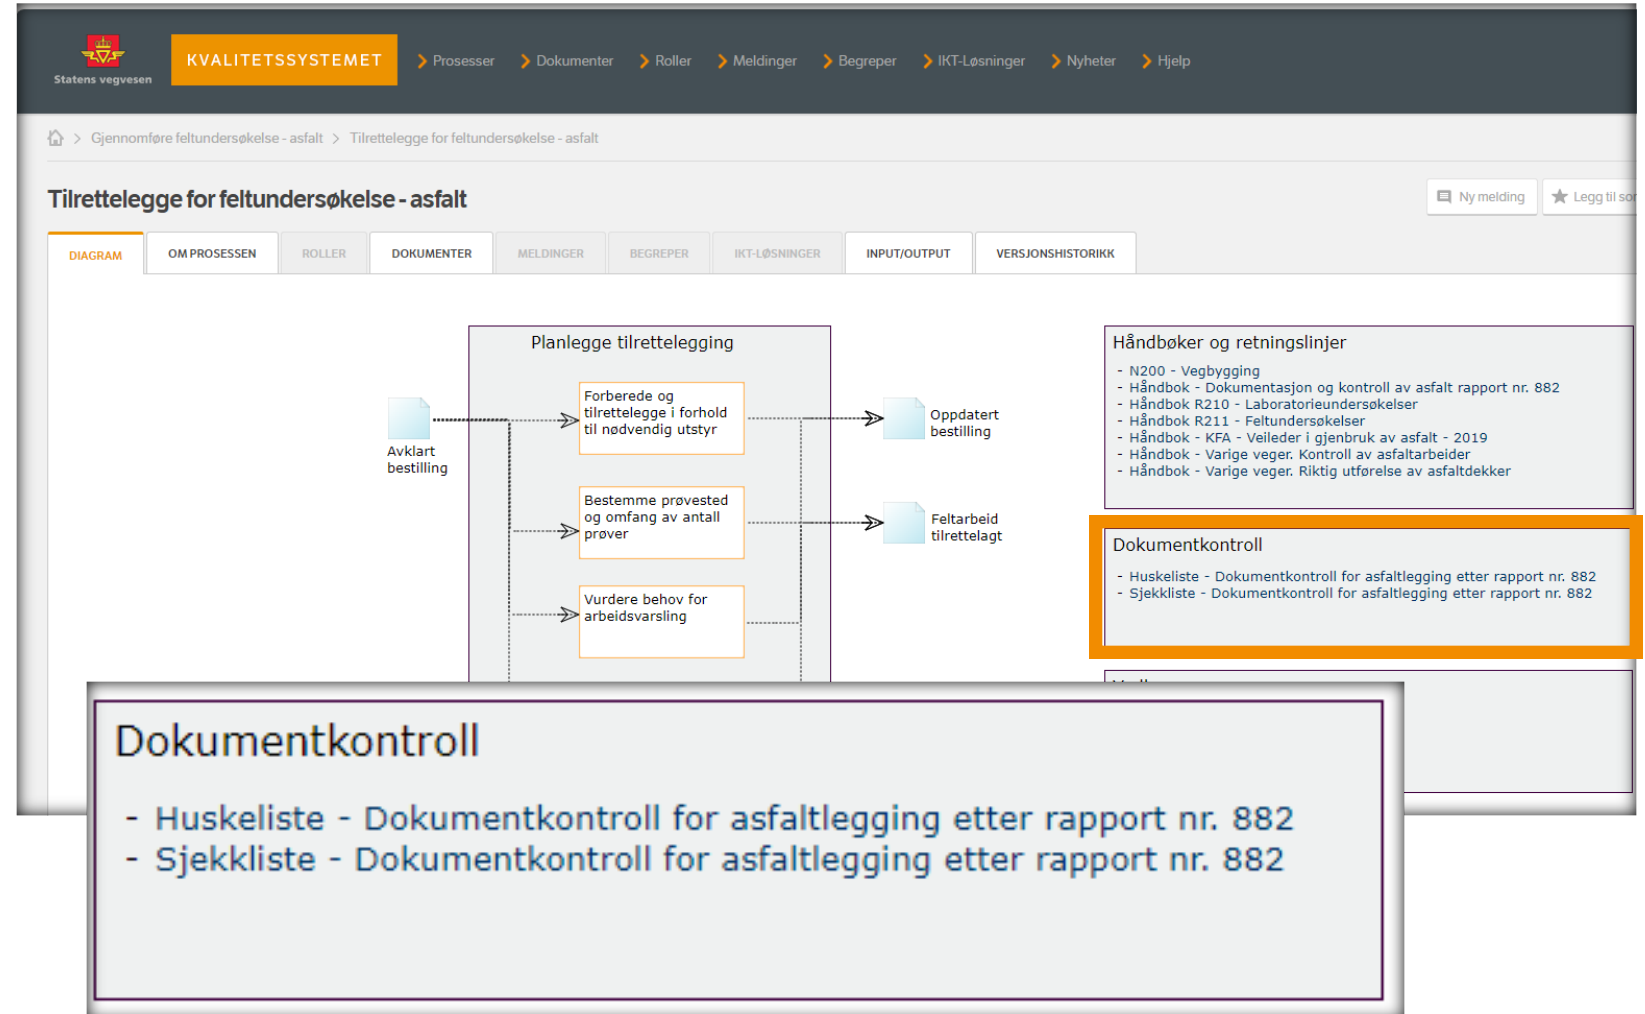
Statens vegvesen

KVALITETSSYSTEMET

Prosesser Dokumenter Roller Meldinger Begreper IKT-Løsninger Nyheter Hjelp

Gjennomføre feltundersøkelse - asfalt > Tilrettelegge for feltundersøkelse - asfalt

Tilrettelegge for feltundersøkelse - asfalt

Ny melding Legg til so

| DIAGRAM | OM PROSESSEN | ROLLER | DOKUMENTER | MELDINGER | BEGREPER | IKT-LØSNINGER | INPUT/OUTPUT | VERSJONSHISTORIKK |
|---|---|---|---|---|---|---|---|---|

Planlegge tilrettelegging

Avklart bestilling

Forberede og tilrettelegge i forhold til nødvendig utstyr

Bestemme prøvested og omfang av antall prøver

Vurdere behov for arbeidsvarsling

Oppdatert bestilling

Feltarbeid tilrettelagt

Håndbøker og retningslinjer

- N200 - Vegbygging
- Håndbok - Dokumentasjon og kontroll av asfalt rapport nr. 882
- Håndbok R210 - Laboratorieundersøkelser
- Håndbok R211 - Feltundersøkelser
- Håndbok - KFA - Veileder i gjenbruk av asfalt - 2019
- Håndbok - Varige veger. Kontroll av asfaltarbeider
- Håndbok - Varige veger. Riktig utførelse av asfaltdekker

Dokumentkontroll

- Huskeliste - Dokumentkontroll for asfaltlegging etter rapport nr. 882
- Sjekkliste - Dokumentkontroll for asfaltlegging etter rapport nr. 882

Dokumentkontroll

- Huskeliste - Dokumentkontroll for asfaltlegging etter rapport nr. 882
- Sjekkliste - Dokumentkontroll for asfaltlegging etter rapport nr. 882